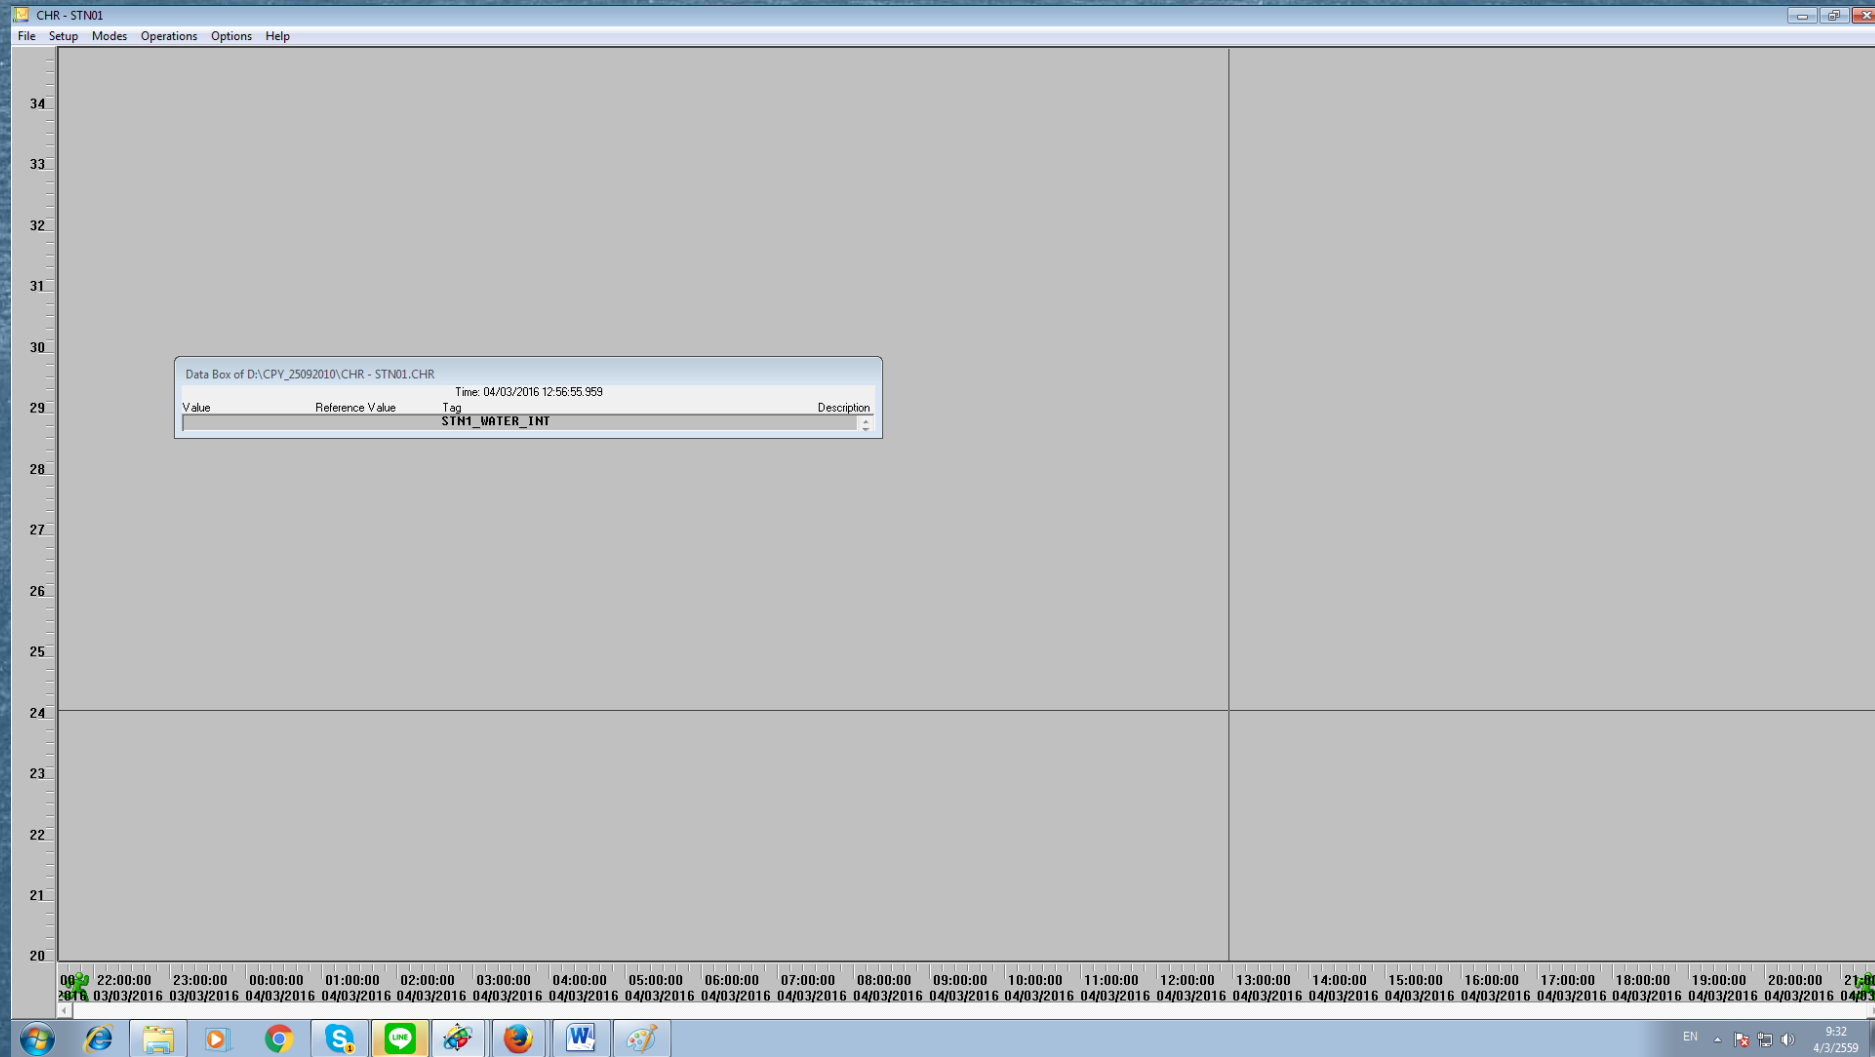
CHR - STN01

File Setup Modes Operations Options Help

34
33
32
31
30
29
28
27
26
25
24
23
22
21
20

Data Box of D:\CPY_25092010\CHR - STN01.CHR

Time: 04/03/2016 12:56:55.959

| Value | Reference Value | Tag | Description |
|---|---|---|---|
| | | STN1_WATER_INT | |

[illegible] 2016
22:00:00 03/03/2016
23:00:00 03/03/2016
00:00:00 04/03/2016
01:00:00 04/03/2016
02:00:00 04/03/2016
03:00:00 04/03/2016
04:00:00 04/03/2016
05:00:00 04/03/2016
06:00:00 04/03/2016
07:00:00 04/03/2016
08:00:00 04/03/2016
09:00:00 04/03/2016
10:00:00 04/03/2016
11:00:00 04/03/2016
12:00:00 04/03/2016
13:00:00 04/03/2016
14:00:00 04/03/2016
15:00:00 04/03/2016
16:00:00 04/03/2016
17:00:00 04/03/2016
18:00:00 04/03/2016
19:00:00 04/03/2016
20:00:00 04/03/2016
21:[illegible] 04/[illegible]

EN
9:32
4/3/2559